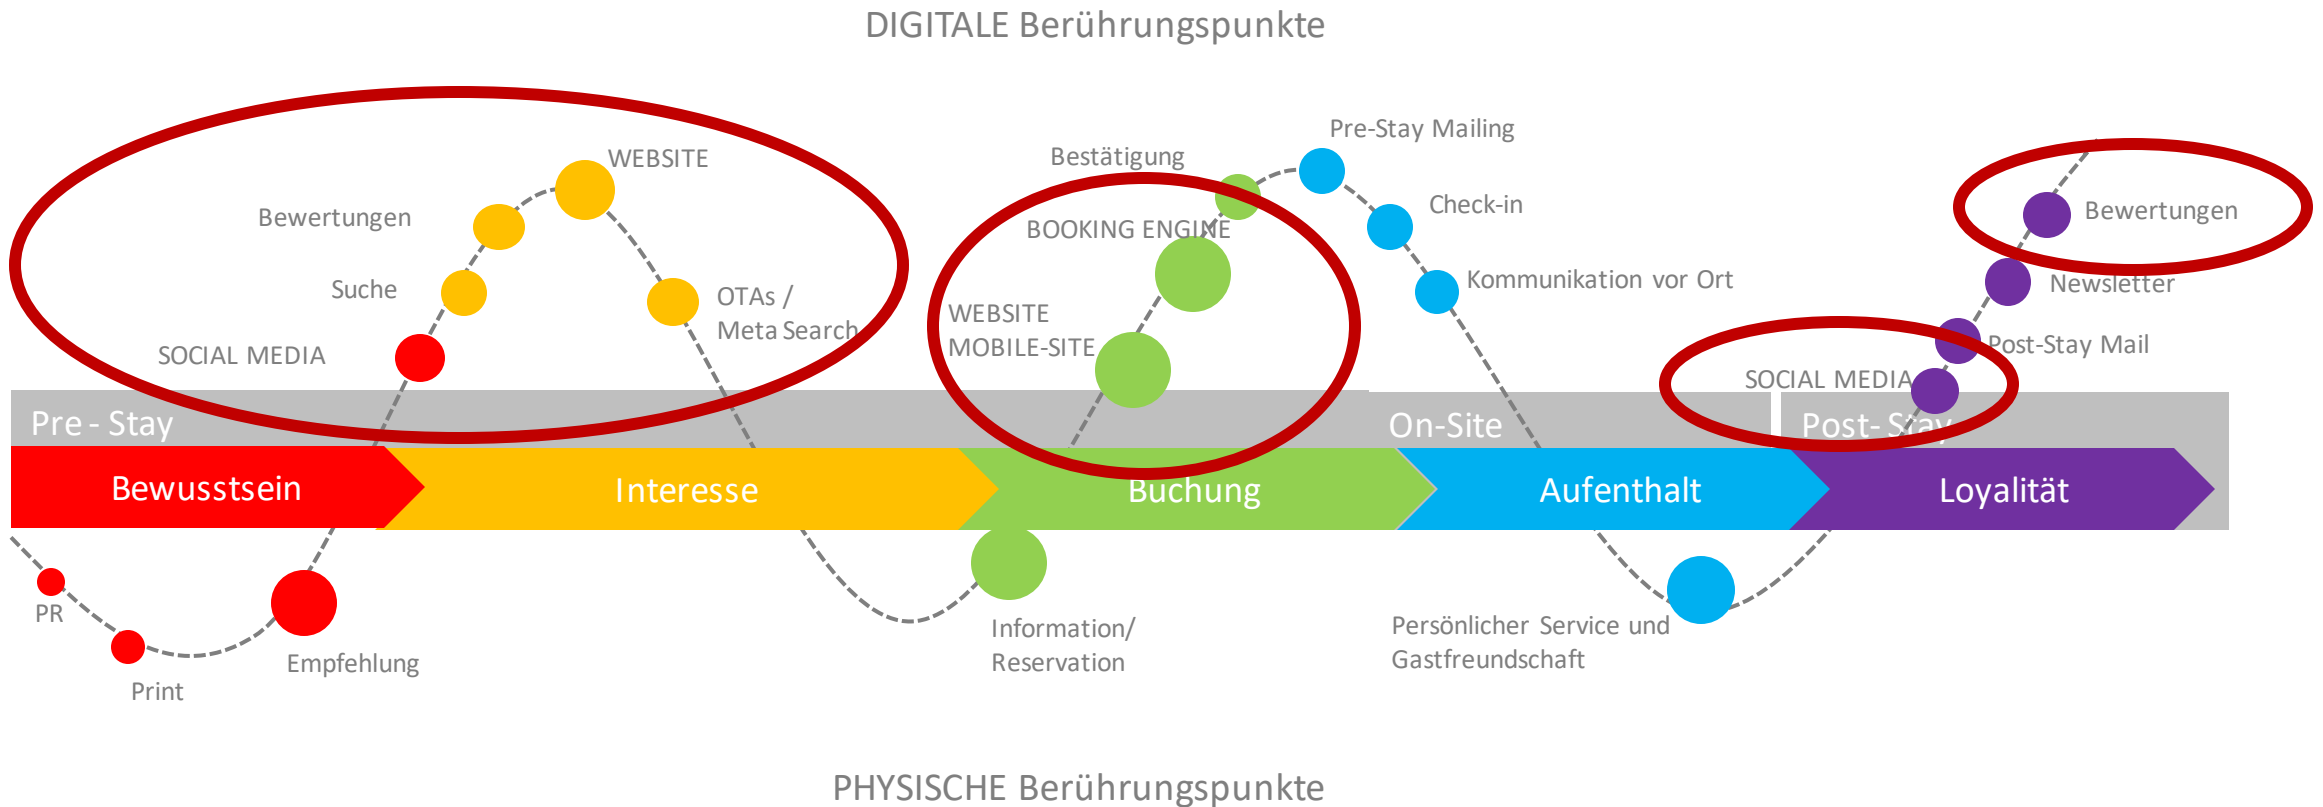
DIGITALE Berührungspunkte

WEBSITE

Bewertungen

Suche

SOCIAL MEDIA

OTAs / Meta Search

Bestätigung

BOOKING ENGINE

WEBSITE MOBILE-SITE

Pre-Stay Mailing

Check-in

Kommunikation vor Ort

Bewertungen

Newsletter

Post-Stay Mail

SOCIAL MEDIA

Pre - Stay

On-Site

Post- Stay

Bewusstsein

Interesse

Buchung

Aufenthalt

Loyalität

PR

Print

Empfehlung

Information/ Reservation

Persönlicher Service und Gastfreundschaft

PHYSISCHE Berührungspunkte